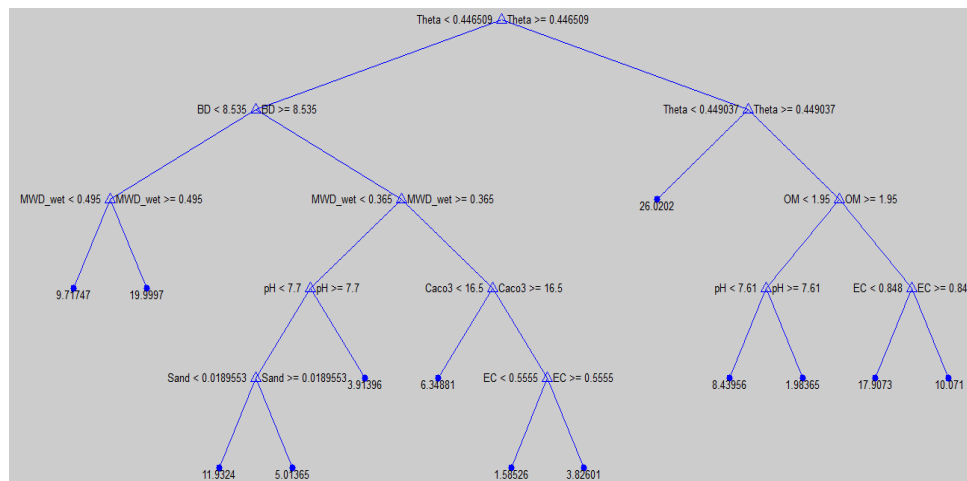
Theta < 0.446509 Theta >= 0.446509

BD < 8.535 BD >= 8.535

Theta < 0.449037 Theta >= 0.449037

MWD_wet < 0.495 MWD_wet >= 0.495

MWD_wet < 0.365 MWD_wet >= 0.365

26.0202

OM < 1.95 OM >= 1.95

9.71747

19.9997

pH < 7.7 pH >= 7.7

Caco3 < 16.5 Caco3 >= 16.5

pH < 7.61 pH >= 7.61

EC < 0.848 EC >= 0.84

Sand < 0.0189553 Sand >= 0.0189553

3.91396

6.34881

EC < 0.5555 EC >= 0.5555

8.43956

1.98365

17.9073

10.071

11.9324

5.01365

1.58526

3.82601